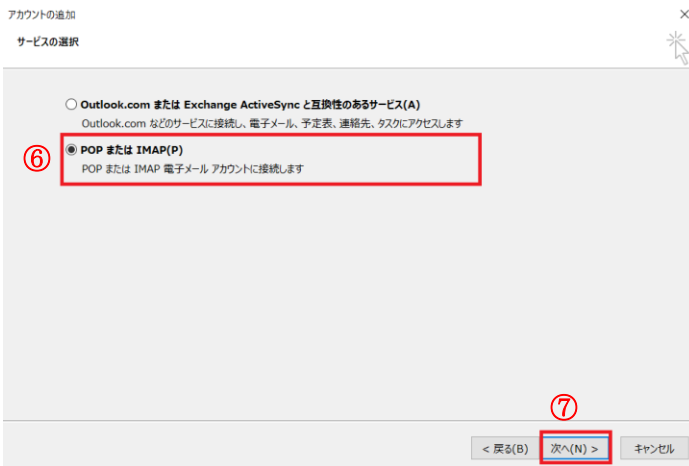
アカウントの追加

サービスの選択

Outlook.com または Exchange ActiveSync と互換性のあるサービス(A)
Outlook.com などのサービスに接続し、電子メール、予定表、連絡先、タスクにアクセスします

⑥

POP または IMAP(P)
POP または IMAP 電子メール アカウントに接続します

⑦

< 戻る(B)
次へ(N) >
キャンセル